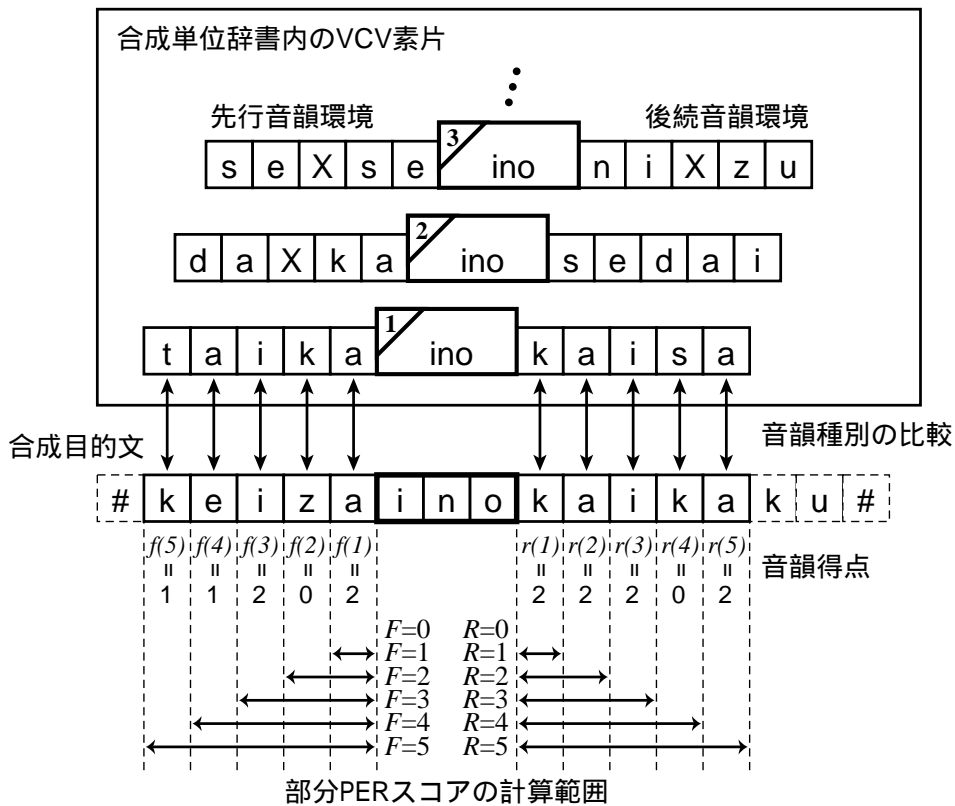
合成単位辞書内のVCV素片

先行音韻環境

後続音韻環境

s e X s e 3 ino n i X z u

d a X k a 2 ino s e d a i

t a i k a 1 ino k a i s a

合成目的文

音韻種別の比較

# k e i z a i n o k a i k a k u #

$f(5)$ $f(4)$ $f(3)$ $f(2)$ $f(1)$ $r(1)$ $r(2)$ $r(3)$ $r(4)$ $r(5)$

= = = = = = = = = =

1 1 2 0 2 2 2 2 0 2

音韻得点

$F$=0 $R$=0
$F$=1 $R$=1
$F$=2 $R$=2
$F$=3 $R$=3
$F$=4 $R$=4
$F$=5 $R$=5

部分PERスコアの計算範囲